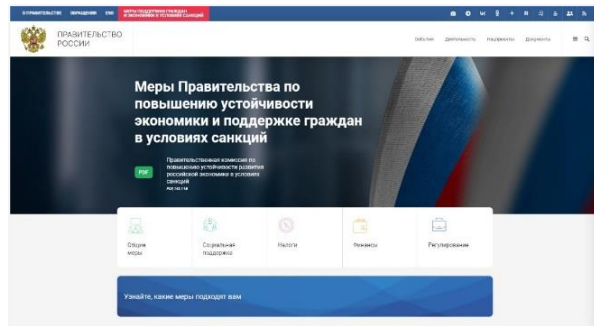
О ПРАВИТЕЛЬСТВЕ ОБРАЩЕНИЯ ENG МЕРЫ ПОДДЕРЖКИ ГРАЖДАН И ЭКОНОМИКИ В УСЛОВИЯХ САНКЦИЙ

ПРАВИТЕЛЬСТВО РОССИИ

События Деятельность Назначения Документы

Меры Правительства по повышению устойчивости экономики и поддержке граждан в условиях санкций

PDF Правительственная комиссия по повышению устойчивости развития российской экономики в условиях санкций

Общие меры

Социальная поддержка

Налоги

Финансы

Регулирование

Узнайте, какие меры подходят вам